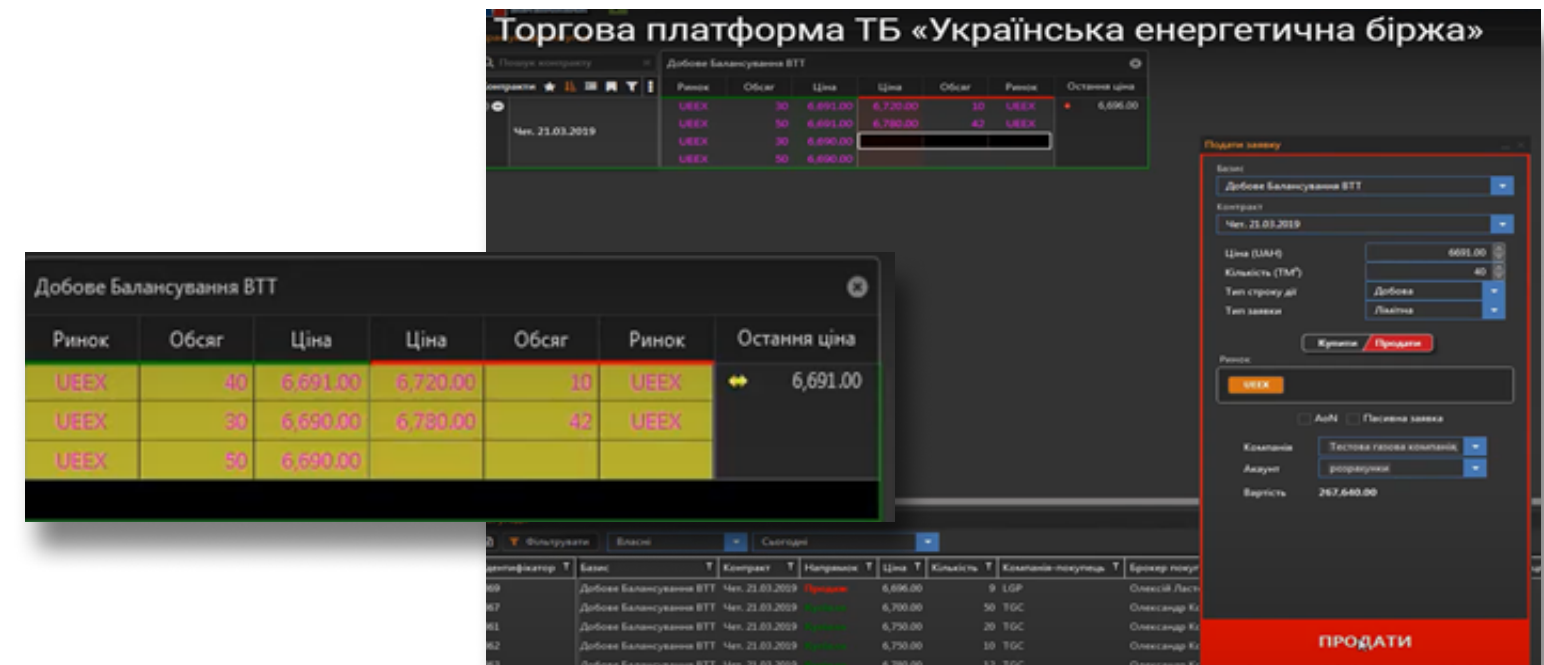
Торгова платформа ТБ «Українська енергетична біржа»

Пошук контракту

Контракти

Чет. 21.03.2019

Добове Балансування ВТТ

| Ринок | Обсяг | Ціна | Ціна | Обсяг | Ринок | Остання ціна |
|---|---|---|---|---|---|---|
| UEEX | 30 | 6,691.00 | 6,720.00 | 10 | UEEX | 6,696.00 |
| UEEX | 50 | 6,691.00 | 6,780.00 | 42 | UEEX | |
| UEEX | 30 | 6,690.00 | | | | |
| UEEX | 50 | 6,690.00 | | | | |

Добове Балансування ВТТ

| Ринок | Обсяг | Ціна | Ціна | Обсяг | Ринок | Остання ціна |
|---|---|---|---|---|---|---|
| UEEX | 40 | 6,691.00 | 6,720.00 | 10 | UEEX | 6,691.00 |
| UEEX | 30 | 6,690.00 | 6,780.00 | 42 | UEEX | |
| UEEX | 50 | 6,690.00 | | | | |

Подати заявку

Базис
Добове Балансування ВТТ
Контракт
Чет. 21.03.2019
Ціна (UAH) 6691.00
Кількість (ТМ³) 40
Тип строку дії Добова
Тип заявки Лімітна
Купити Продати
Ринок
UEEX
AoN Пасивна заявка
Компанія Тестова газова компанія
Акаунт розрахунки
Вартість 267,640.00
ПРОДАТИ

Фільтрувати Власні Сьогодні

| Ідентифікатор | Базис | Контракт | Напрямок | Ціна | Кількість | Компанія-покупець | Брокер покуп |
|---|---|---|---|---|---|---|---|
| 69 | Добове Балансування ВТТ | Чет. 21.03.2019 | Продаж | 6,696.00 | 9 | LGP | Олексій Ласт |
| 67 | Добове Балансування ВТТ | Чет. 21.03.2019 | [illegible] | 6,700.00 | 50 | TGC | Олександр К |
| 61 | Добове Балансування ВТТ | Чет. 21.03.2019 | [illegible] | 6,750.00 | 20 | TGC | Олександр К |
| 62 | Добове Балансування ВТТ | Чет. 21.03.2019 | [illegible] | 6,750.00 | 10 | TGC | Олександр К |
| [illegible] | Добове Балансування ВТТ | Чет. 21.03.2019 | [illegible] | 6,780.00 | 12 | TGC | Олександр К |